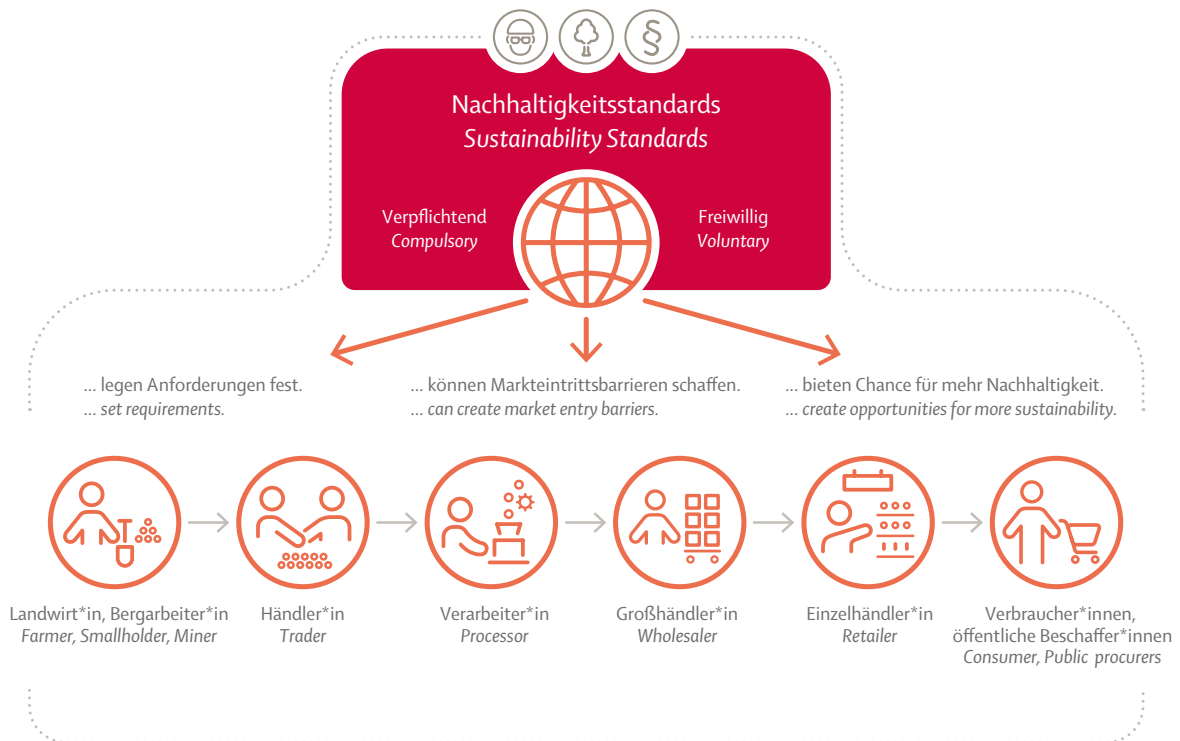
Nachhaltigkeitsstandards
Sustainability Standards

Verpflichtend
Compulsory

Freiwillig
Voluntary

... legen Anforderungen fest.
... set requirements.

... können Markteintrittsbarrieren schaffen.
... can create market entry barriers.

... bieten Chance für mehr Nachhaltigkeit.
... create opportunities for more sustainability.

Landwirt*in, Bergarbeiter*in
Farmer, Smallholder, Miner

Händler*in
Trader

Verarbeiter*in
Processor

Großhändler*in
Wholesaler

Einzelhändler*in
Retailer

Verbraucher*innen, öffentliche Beschaffer*innen
Consumer, Public procurers